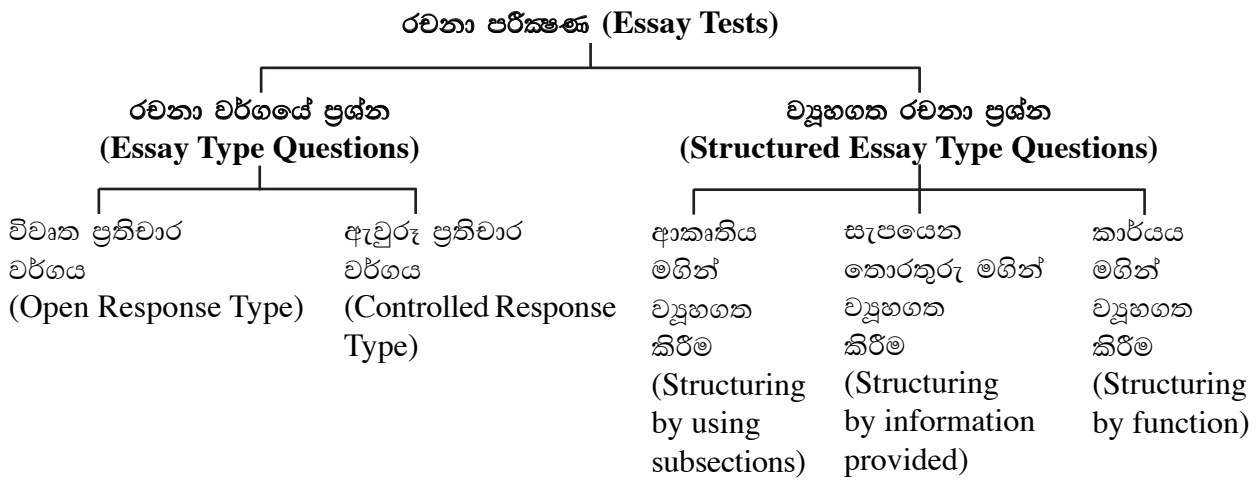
රචනා පරීක්ෂණ (Essay Tests)

රචනා වර්ගයේ ප්‍රශ්න
(Essay Type Questions)

ව්‍යුහගත රචනා ප්‍රශ්න
(Structured Essay Type Questions)

විවෘත ප්‍රතිචාර වර්ගය
(Open Response Type)

ඇවුරූ ප්‍රතිචාර වර්ගය
(Controlled Response Type)

ආකෘතිය මගින් ව්‍යුහගත කිරීම
(Structuring by using subsections)

සැපයෙන තොරතුරු මගින් ව්‍යුහගත කිරීම
(Structuring by information provided)

කාර්යය මගින් ව්‍යුහගත කිරීම
(Structuring by function)